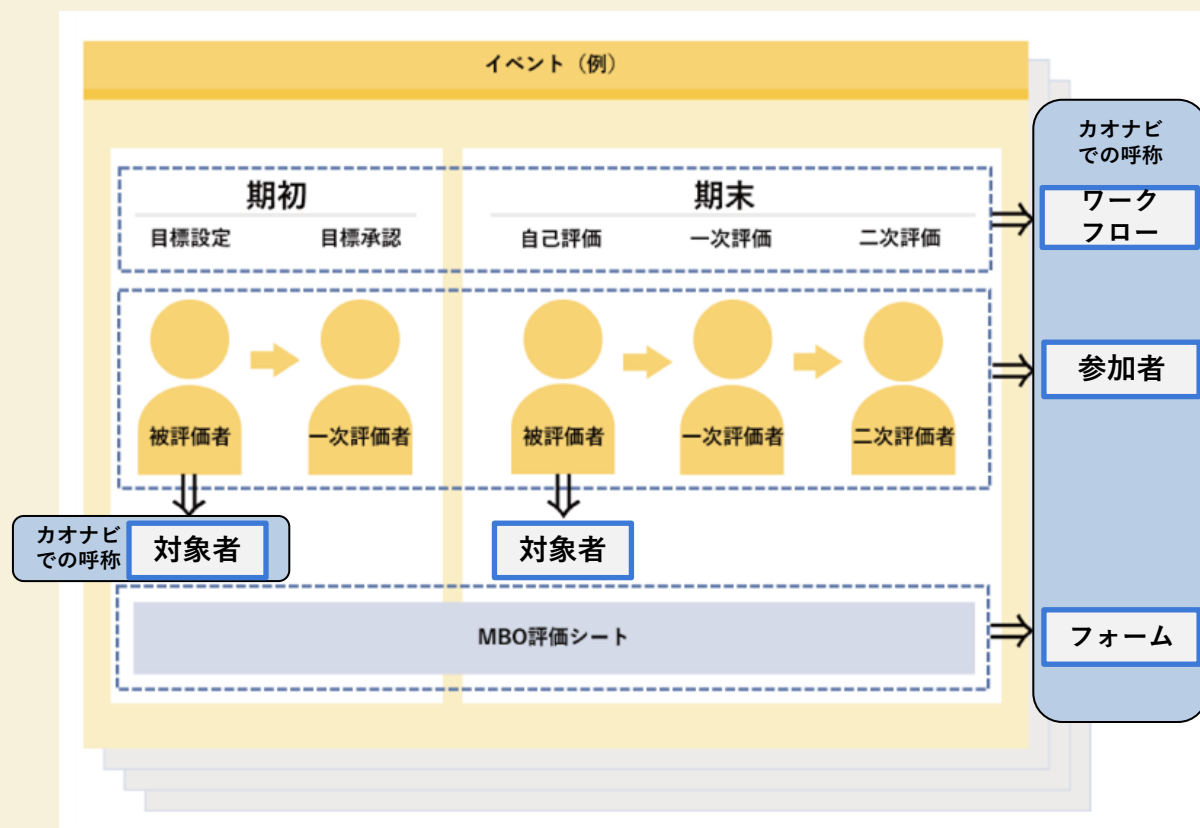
イベント（例）

期初
目標設定 目標承認

期末
自己評価 一次評価 二次評価

被評価者 一次評価者 被評価者 一次評価者 二次評価者

カオナビでの呼称
対象者

対象者

MBO評価シート

カオナビでの呼称
ワークフロー
参加者
フォーム